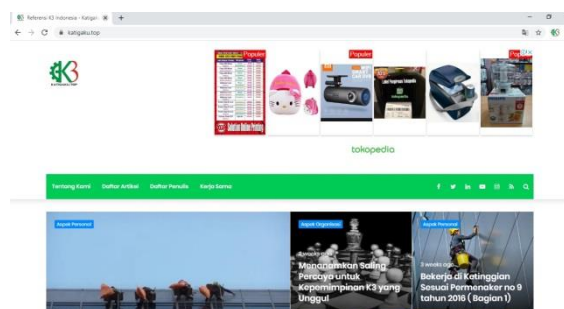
Referensi K3 Indonesia - Ketiga... ×  +

katigaku.top

K3

Populer

Populer

Populer

Populer

tokopedia

Tentang Kami   Daftar Artikel   Daftar Penulis   Kerja Sama

Aspek Personal

Aspek Organisasi

3 weeks ago

Menanamkan Saling Percaya untuk Kepemimpinan K3 yang Unggul

Aspek Personal

3 weeks ago

Bekerja di Ketinggian Sesuai Permenaker no 9 tahun 2016 ( Bagian 1)